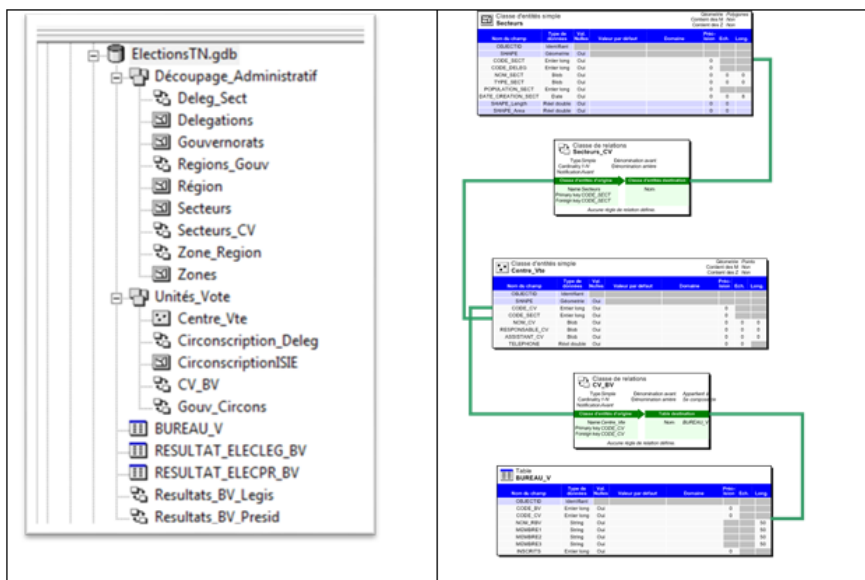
ElectionsTN.gdb
Découpage_Administratif
Deleg_Sect
Delegations
Gouvernorats
Regions_Gouv
Région
Secteurs
Secteurs_CV
Zone_Region
Zones
Unités_Vote
Centre_Vte
Circonscription_Deleg
CirconscriptionISIE
CV_BV
Gouv_Circons
BUREAU_V
RESULTAT_ELECLEG_BV
RESULTAT_ELECPR_BV
Resultats_BV_Legis
Resultats_BV_Presid

Classe d'entités simple
Secteurs
Géométrie Polygones
Contient des M Non
Contient des Z Non

| Nom du champ | Type de données | Val. Nulles | Valeur par défaut | Domaine | Précision | Éch. | Long. |
|---|---|---|---|---|---|---|---|
| OBJECTID | Identifiant | | | | | | |
| SHAPE | Géométrie | Oui | | | | | |
| CODE_SECT | Entier long | Oui | | | 0 | | |
| CODE_DELEG | Entier long | Oui | | | 0 | | |
| NOM_SECT | Blob | Oui | | | 0 | | |
| TYPE_SECT | Blob | Oui | | | 0 | | |
| POPULATION_SECT | Entier long | Oui | | | 0 | | |
| DATE_CREATION_SECT | Date | Oui | | | 0 | 0 | 8 |
| SHAPE_Length | Réel double | Oui | | | 0 | 0 | |
| SHAPE_Area | Réel double | Oui | | | 0 | 0 | |

Classe de relations
Secteurs_CV
Type Simple
Cardinalité 1-N
Notification Avant
Dénomination avant
Dénomination arrière
Classe d'entités d'origine
Classe d'entités destination
Name Secteurs
Primary key CODE_SECT
Foreign key CODE_SECT
Name
Aucune règle de relation définie.

Classe d'entités simple
Centre_Vte
Géométrie Points
Contient des M Non
Contient des Z Non

| Nom du champ | Type de données | Val. Nulles | Valeur par défaut | Domaine | Précision | Éch. | Long. |
|---|---|---|---|---|---|---|---|
| OBJECTID | Identifiant | | | | | | |
| SHAPE | Géométrie | Oui | | | | | |
| CODE_CV | Entier long | Oui | | | 0 | | |
| CODE_SECT | Entier long | Oui | | | 0 | | |
| NOM_CV | Blob | Oui | | | 0 | 0 | 0 |
| RESPONSABLE_CV | Blob | Oui | | | 0 | 0 | 0 |
| ASSISTANT_CV | Blob | Oui | | | 0 | 0 | 0 |
| TELEPHONE | Réel double | Oui | | | 0 | 0 | |

Classe de relations
CV_BV
Type Simple
Cardinalité 1-N
Notification Avant
Dénomination avant
Dénomination arrière
Appartient à
Se compose de
Classe d'entités d'origine
Table destination
Name Centre_Vte
Primary key CODE_CV
Foreign key CODE_CV
Name BUREAU_V
Aucune règle de relation définie.

Table
BUREAU_V

| Nom du champ | Type de données | Val. Nulles | Valeur par défaut | Domaine | Précision | Éch. | Long. |
|---|---|---|---|---|---|---|---|
| OBJECTID | Identifiant | | | | | | |
| CODE_BV | Entier long | Oui | | | 0 | | |
| CODE_CV | Entier long | Oui | | | 0 | | |
| NOM_RBV | String | Oui | | | | | 50 |
| MEMBRE1 | String | Oui | | | | | 50 |
| MEMBRE2 | String | Oui | | | | | 50 |
| MEMBRE3 | String | Oui | | | | | 50 |
| INSCRITS | Entier long | Oui | | | 0 | | |